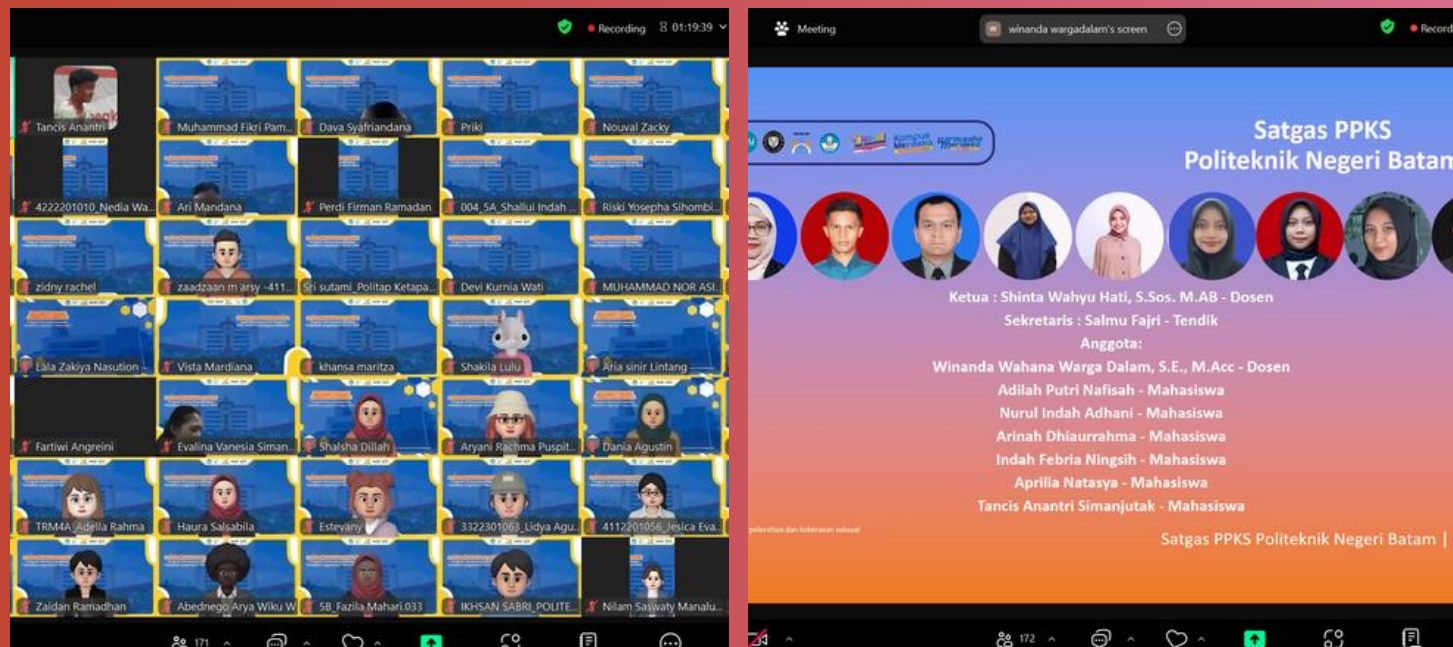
Recording 01:19:39

Tancis Anantri
Muhammad Fikri Pam...
Dava Syafriandana
Priki
Nouval Zacky
4222201010_Nedia Wa...
Ari Mandana
Perdi Firman Ramadan
004_5A_Shallui Indah ...
Riski Yosepha Sihombi...
zidny rachel
zaadzaan m arsy -411...
Sri sutami_Politap Ketapa...
Devi Kurnia Wati
MUHAMMAD NOR ASI...
Lala Zakiya Nasution
Vista Mardiana
khansa maritza
Shakila Lulu
Aria sinir Lintang
Fartiwi Angreini
Evalina Vanesia Siman...
Shalsha Dillah
Aryani Rachma Puspit...
Dania Agustin
TRM4A_Adella Rahma
Haura Salsabila
Estevany
3322301063_Lidya Agu...
4112201056_Jesica Eva...
Zaidan Ramadhan
Abednego Arya Wiku W...
5B_Fazila Mahari.033
IKHSAN SABRI_POLITE...
Nilam Saswaty Manalu...

171

Meeting
winanda wargadalam's screen
Record

Satgas PPKS
Politeknik Negeri Batam

Ketua : Shinta Wahyu Hati, S.Sos. M.AB - Dosen
Sekretaris : Salmu Fajri - Tendik
Anggota:
Winanda Wahana Warga Dalam, S.E., M.Acc - Dosen
Adilah Putri Nafisah - Mahasiswa
Nurul Indah Adhani - Mahasiswa
Arinah Dhiaurrahma - Mahasiswa
Indah Febria Ningsih - Mahasiswa
Aprilia Natasya - Mahasiswa
Tancis Anantri Simanjutak - Mahasiswa

Satgas PPKS Politeknik Negeri Batam |

172